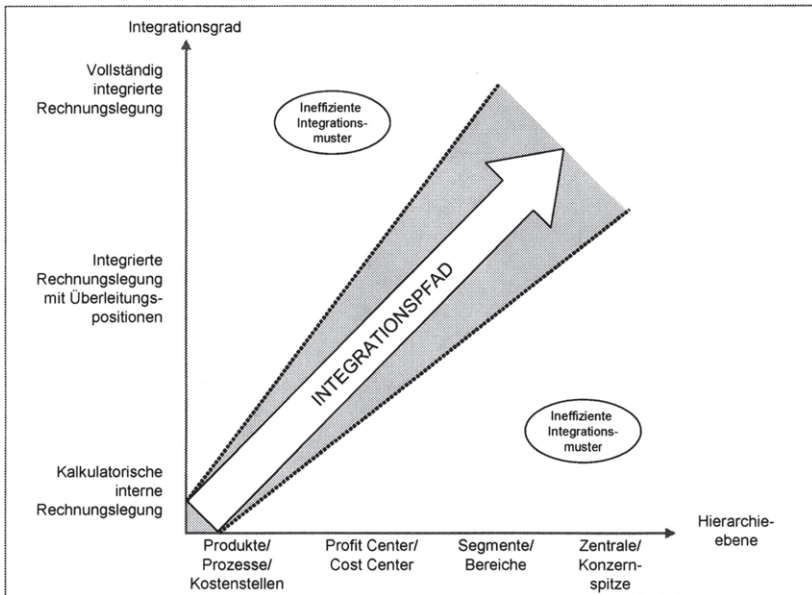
Integrationsgrad

Vollständig integrierte Rechnungslegung

Ineffiziente Integrationsmuster

Integrierte Rechnungslegung mit Überleitungspositionen

INTEGRATIONSPFAD

Ineffiziente Integrationsmuster

Kalkulatorische interne Rechnungslegung

Hierarchieebene

Produkte/ Prozesse/ Kostenstellen

Profit Center/ Cost Center

Segmente/ Bereiche

Zentrale/ Konzernspitze